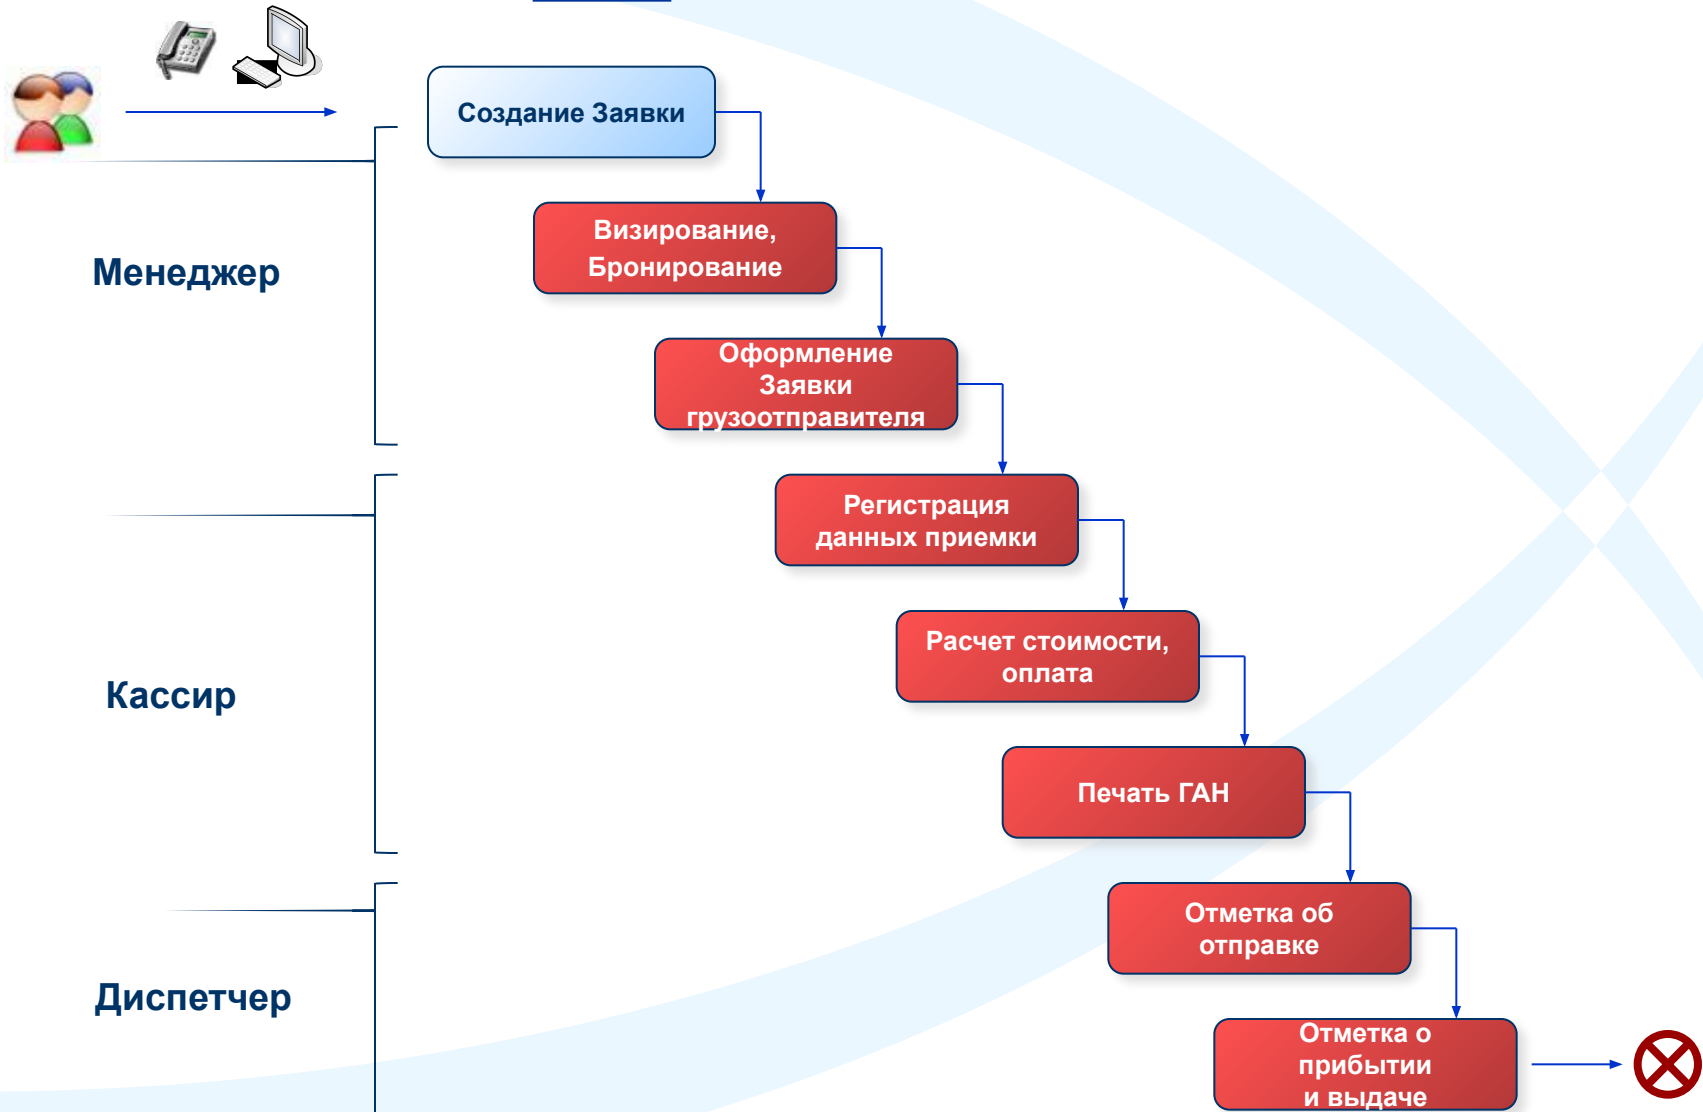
Создание Заявки

Менеджер

Визирование, Бронирование

Оформление Заявки грузоотправителя

Кассир

Регистрация данных приемки

Расчет стоимости, оплата

Печать ГАН

Диспетчер

Отметка об отправке

Отметка о прибытии и выдаче